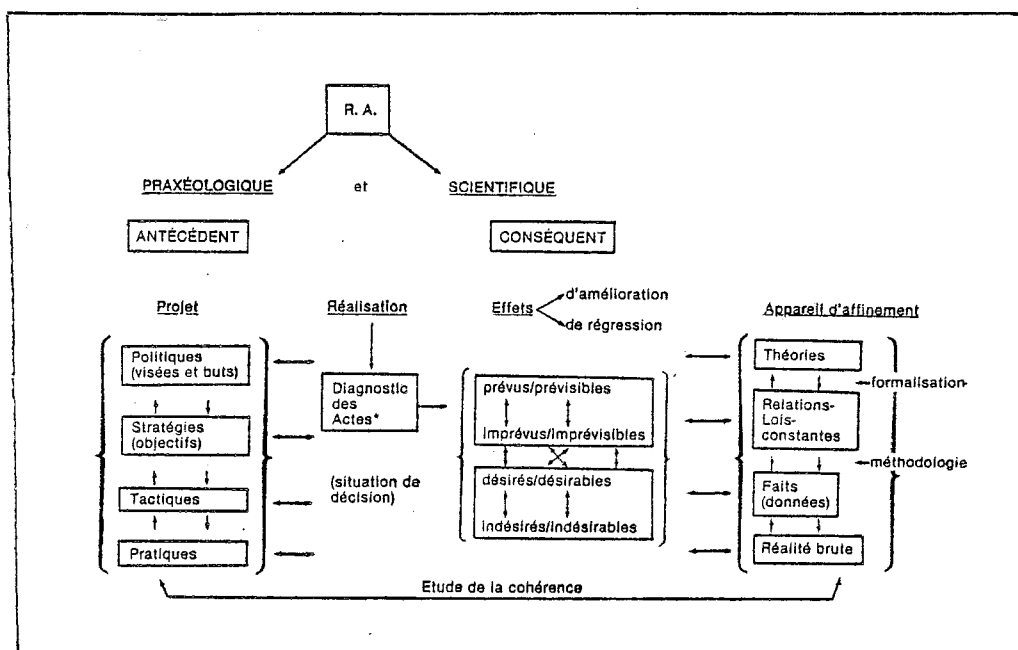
R. A.

PRAXÉOLOGIQUE et SCIENTIFIQUE

ANTÉCÉDENT

CONSÉQUENT

Projet

Réalisation

Effets d'amélioration de régression

Appareil d'affinement

Politiques (visées et buts)

Stratégies (objectifs)

Tactiques

Pratiques

Diagnostic des Actes*

(situation de décision)

prévus/prévisibles

imprévus/imprévisibles

désirés/désirables

indésirés/indésirables

Théories

Relations-Lois-constantes

Faits (données)

Réalité brute

formalisation

méthodologie

Etude de la cohérence